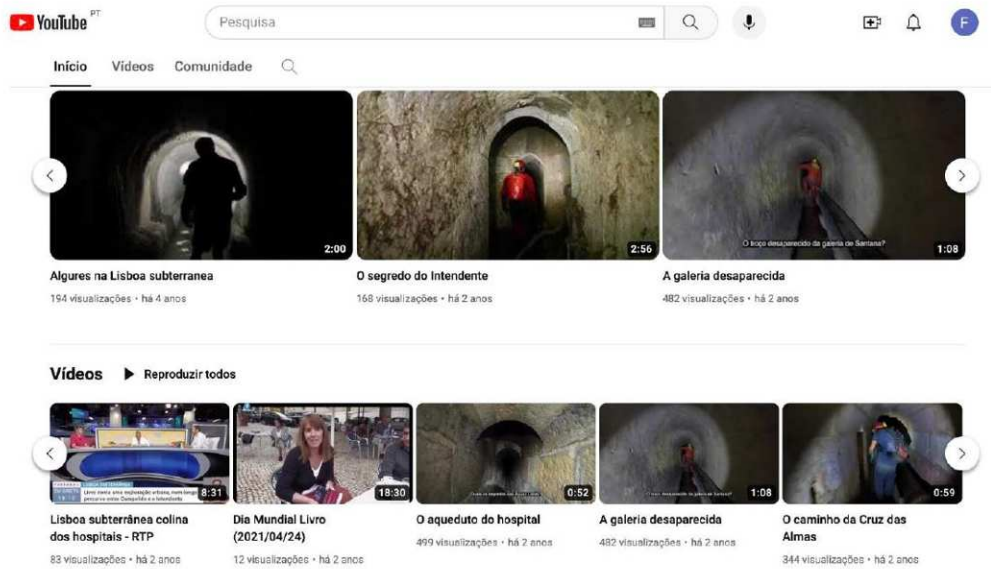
YouTube PT

Pesquisa

F

Início Vídeos Comunidade

2:00
Algures na Lisboa subterranea
194 visualizações • há 4 anos

2:56
O segredo do Intendente
168 visualizações • há 2 anos

O troço desaparecido da galeria de Santana?
1:08
A galeria desaparecida
482 visualizações • há 2 anos

Vídeos ▶ Reproduzir todos

8:31
Lisboa subterrânea colina dos hospitais - RTP
83 visualizações • há 2 anos

18:30
Dia Mundial Livro (2021/04/24)
12 visualizações • há 2 anos

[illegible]
0:52
O aqueduto do hospital
499 visualizações • há 2 anos

O troço desaparecido da galeria de Santana?
1:08
A galeria desaparecida
482 visualizações • há 2 anos

0:59
O caminho da Cruz das Almas
344 visualizações • há 2 anos